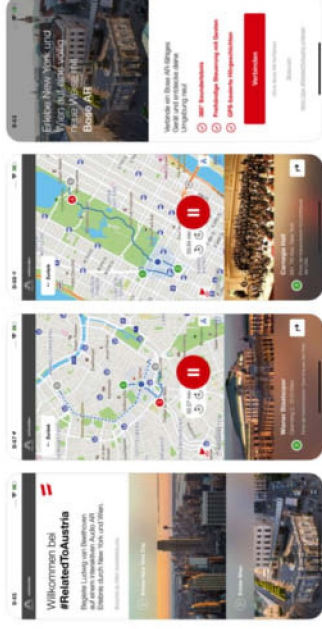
Willkommen bei #RelatedToAustria

Begleite Ludwig van Beethoven auf einem interaktiven Audio AR Erlebnis durch New York und Wien.

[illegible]

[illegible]

Wiener Staatsoper

Carnegie Hall

Erlebe New York und Wien auf eine völlig neue Weise mit Bose AR

Verbinde ein Bose AR-fähiges Gerät und entdecke deine Umgebung neu!

360° Soundeffekte

Freihändige Steuerung mit Gesten

GPS-basierte Hörgeschichten

Verbinden